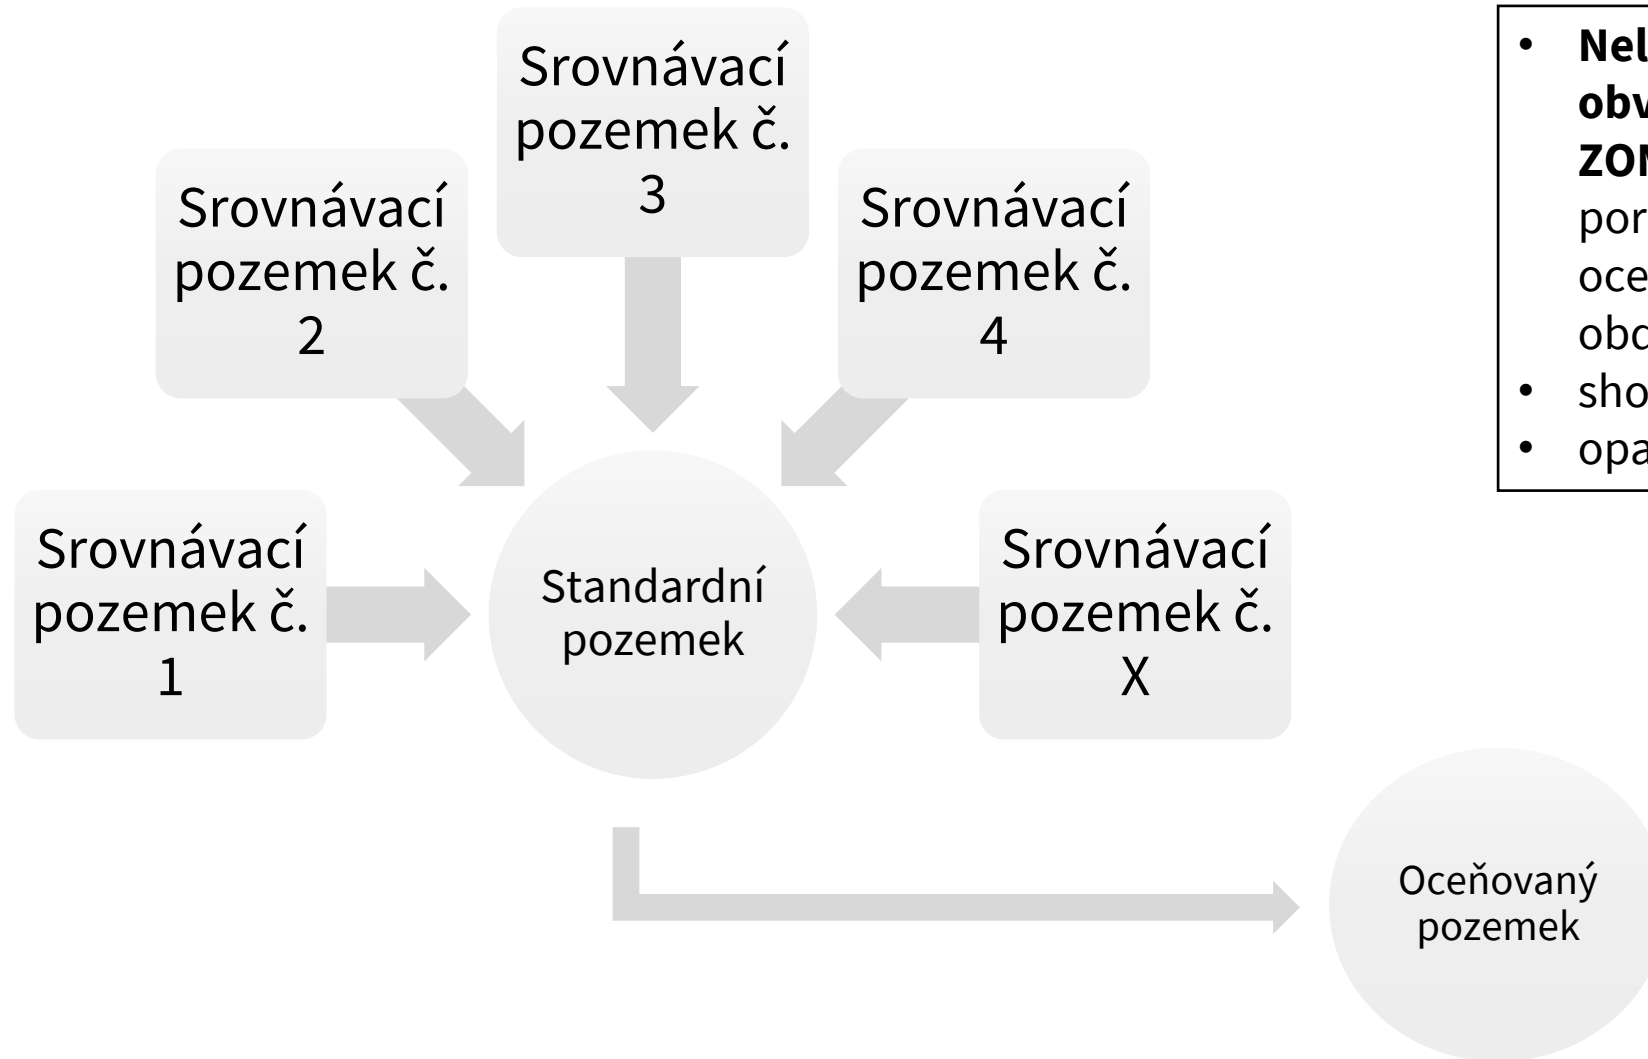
Srovnávací pozemek č. 3

Srovnávací pozemek č. 2

Srovnávací pozemek č. 4

Srovnávací pozemek č. 1

Standardní pozemek

Srovnávací pozemek č. X

Oceňovaný pozemek

• **Nel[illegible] obv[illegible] ZON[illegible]** por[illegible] oce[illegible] obc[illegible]
• sho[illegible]
• opa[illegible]